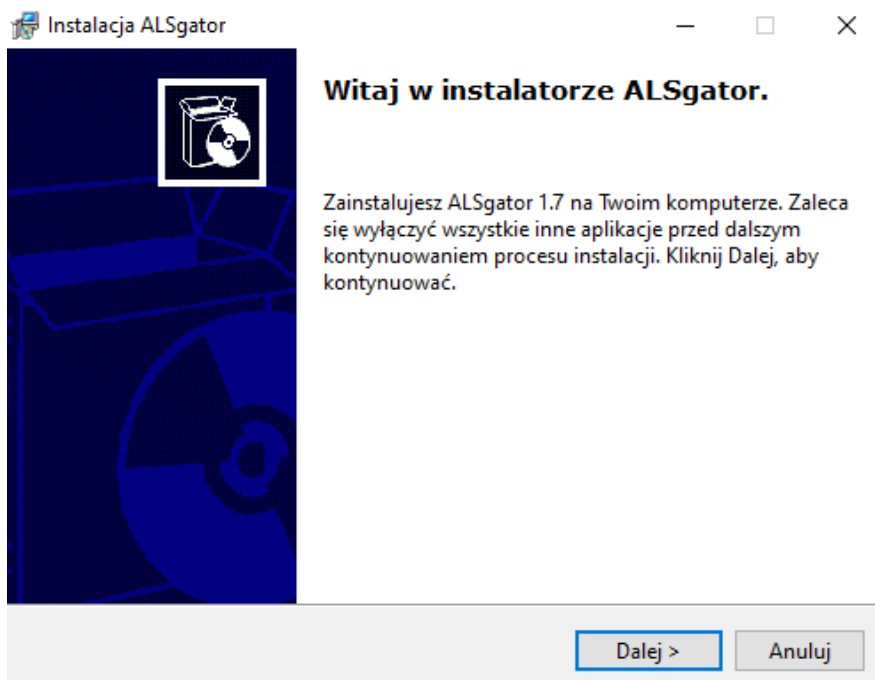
Instalacja ALSgator

Witaj w instalatorze ALSgator.

Zainstalujesz ALSgator 1.7 na Twoim komputerze. Zaleca się wyłączyć wszystkie inne aplikacje przed dalszym kontynuowaniem procesu instalacji. Kliknij Dalej, aby kontynuować.

Dalej >
Anuluj